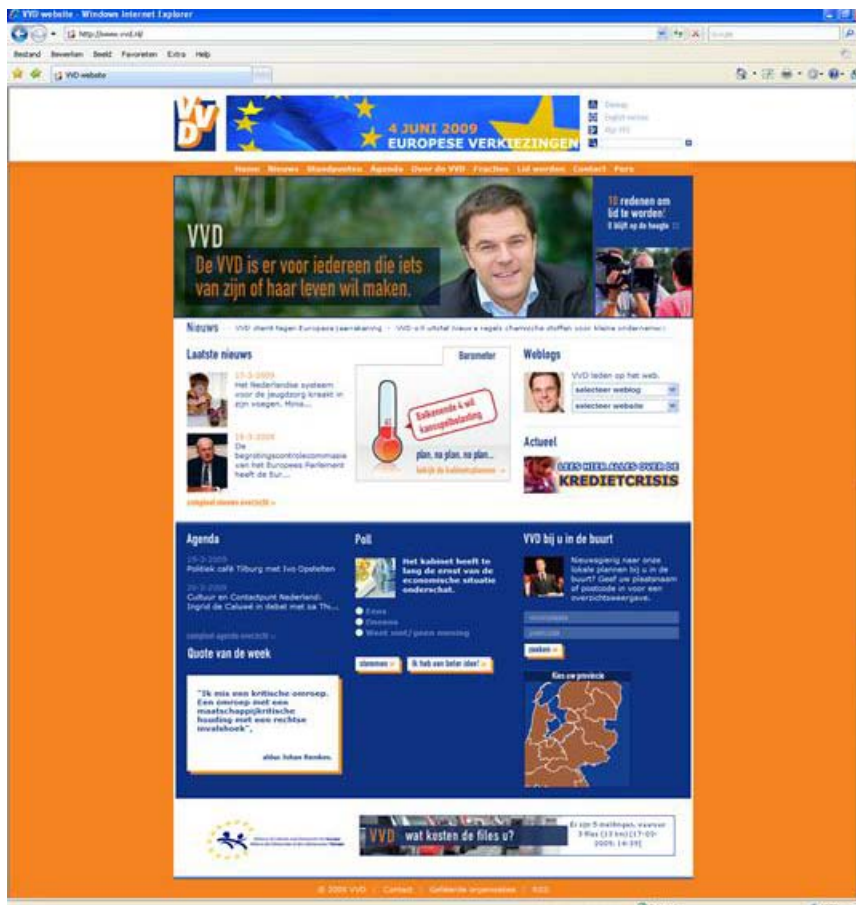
VVD website - Windows Internet Explorer

http://www.vvd.nl/

Bestand Bewerken Beeld Favorieten Extra Help

VVD website

VVD

4 JUNI 2009
EUROPESE VERKIEZINGEN

Sitemap
English version
Mijn VVD

Home Nieuws Standpunten Agenda Over de VVD Fracties Lid worden Contact Pers

VVD
De VVD is er voor iedereen die iets van zijn of haar leven wil maken.

10 redenen om lid te worden!
U blijft op de hoogte

Nieuws · VVD stemt tegen Europese jaarrekening · VVD wil strikte nieuwe regels chemische stoffen voor kleine ondernemers

Laatste nieuws

19-3-2009
Het Nederlandse systeem voor de jeugdzorg kraakt in zijn voegen. Mina...

19-3-2009
De begrotingscontrolecommissie van het Europees Parlement heeft de Eur...

compleet nieuws overzicht »

Barometer

Balkenende 4 wil kansspelbelasting

plan, na plan, na plan...
bekijk de kabinetsplannen »

Weblogs

VVD leden op het web.
selecteer weblog
selecteer website

Actueel

LEES HIER ALLES OVER DE
KREDIETCRISIS

Agenda

19-3-2009
Politiek café Tilburg met Ivo Opstelten

20-3-2009
Cultuur en Contactpunt Nederland: Ingrid de Caluwé in debat met oa Th...

compleet agenda overzicht »

Quote van de week

"Ik mis een kritische omroep. Een omroep met een maatschappijkritische houding met een rechtse invalshoek"

aldus Johan Remkes.

Poll

Het kabinet heeft te lang de ernst van de economische situatie onderschat.

Eens
Oneens
Weet niet/geen mening

stemmen »
Ik heb een beter idee! »

VVD bij u in de buurt

Nieuwsgierig naar onze lokale plannen bij u in de buurt? Geef uw plaatsnaam of postcode in voor een overzichtsweergave.

woonplaats
postcode
zoeken »

Kies uw provincie

VVD wat kosten de files u?

Er zijn 5 meldingen, waarvan 3 files (13 km) (17-03-2009, 14:39)

© 2009 VVD | Contact | Gelieerde organisaties | RSS